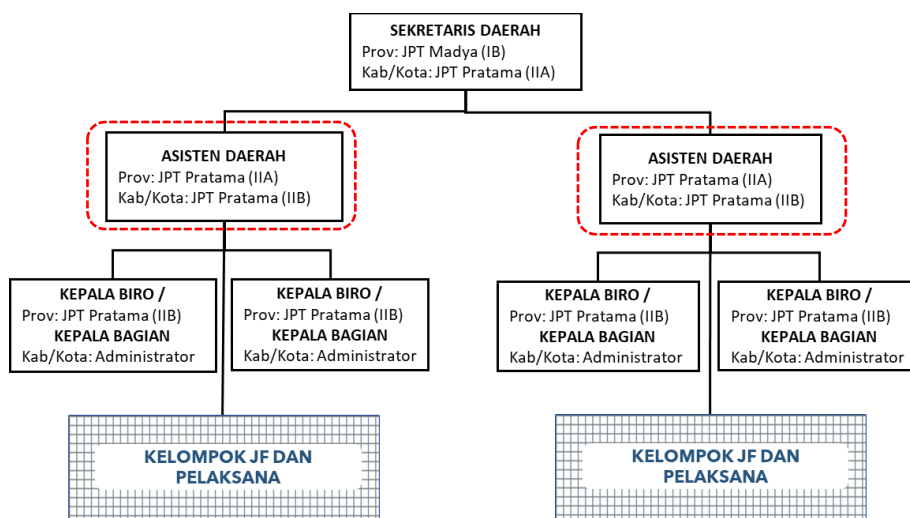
SEKRETARIS DAERAH
Prov: JPT Madya (IB)
Kab/Kota: JPT Pratama (IIA)

ASISTEN DAERAH
Prov: JPT Pratama (IIA)
Kab/Kota: JPT Pratama (IIB)

KEPALA BIRO /
Prov: JPT Pratama (IIB)
KEPALA BAGIAN
Kab/Kota: Administrator

KEPALA BIRO /
Prov: JPT Pratama (IIB)
KEPALA BAGIAN
Kab/Kota: Administrator

KELOMPOK JF DAN PELAKSANA

ASISTEN DAERAH
Prov: JPT Pratama (IIA)
Kab/Kota: JPT Pratama (IIB)

KEPALA BIRO /
Prov: JPT Pratama (IIB)
KEPALA BAGIAN
Kab/Kota: Administrator

KEPALA BIRO /
Prov: JPT Pratama (IIB)
KEPALA BAGIAN
Kab/Kota: Administrator

KELOMPOK JF DAN PELAKSANA